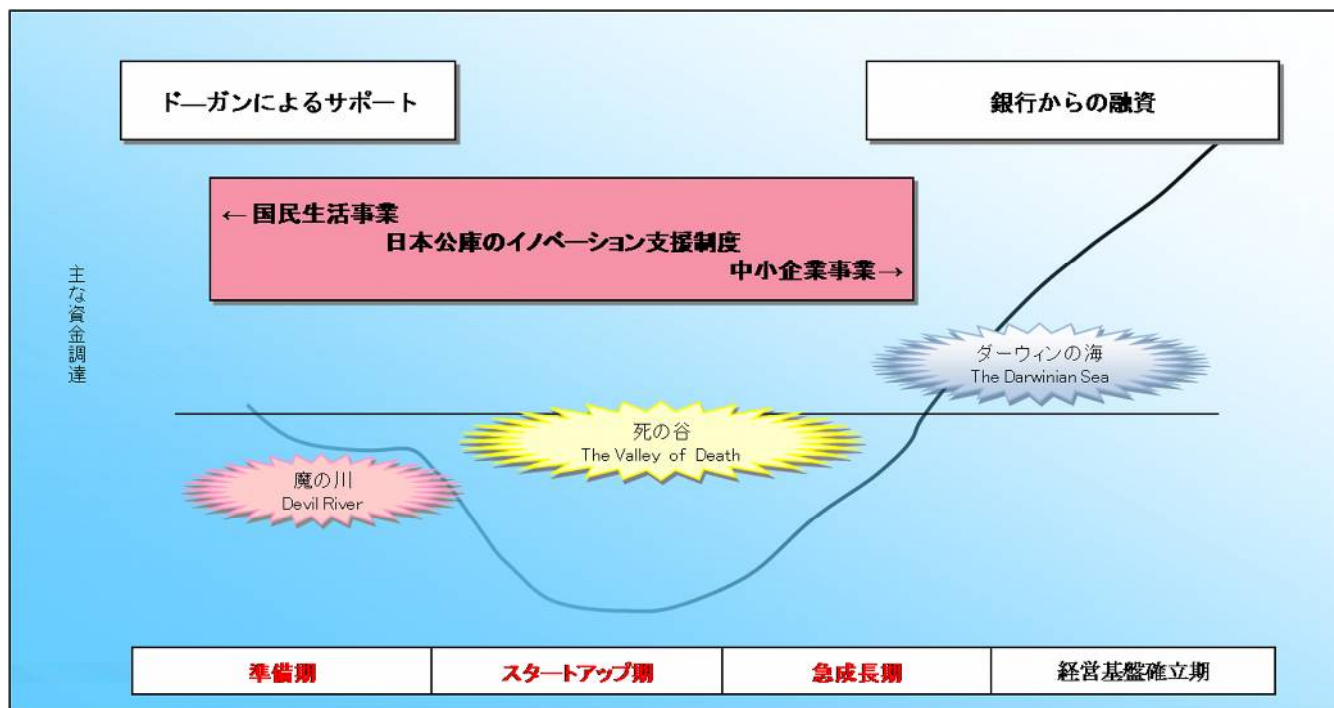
ドーガンによるサポート

銀行からの融資

← 国民生活事業
日本公庫のイノベーション支援制度
中小企業事業 →

主な資金調達

ダーウィンの海
The Darwinian Sea

死の谷
The Valley of Death

魔の川
Devil River

| 準備期 | スタートアップ期 | 急成長期 | 経営基盤確立期 |
|---|---|---|---|